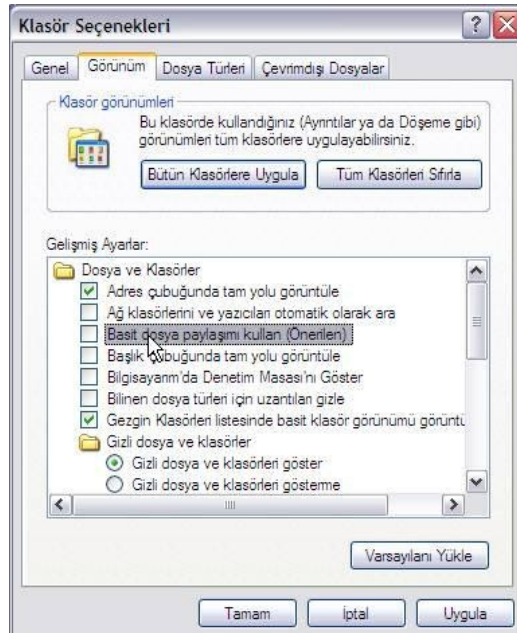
Klasör Seçenekleri

? X

Genel | Görünüm | Dosya Türleri | Çevrimdışı Dosyalar

Klasör görünümleri

Bu klasörde kullandığınız (Ayrıntılar ya da Döşeme gibi) görünümleri tüm klasörlere uygulayabilirsiniz.

Bütün Klasörlere Uygula | Tüm Klasörleri Sıfırla

Gelişmiş Ayarlar:

Dosya ve Klasörler
Adres çubuğunda tam yolu görüntüle
Ağ klasörlerini ve yazıcıları otomatik olarak ara
Basit dosya paylaşımı kullan (Önerilen)
Başlık çubuğunda tam yolu görüntüle
Bilgisayarım'da Denetim Masası'nı Göster
Bilinen dosya türleri için uzantıları gizle
Gezgin Klasörleri listesinde basit klasör görünümü görüntü
Gizli dosya ve klasörler
Gizli dosya ve klasörleri göster
Gizli dosya ve klasörleri gösterme

Varsayılanı Yükle

Tamam | İptal | Uygula